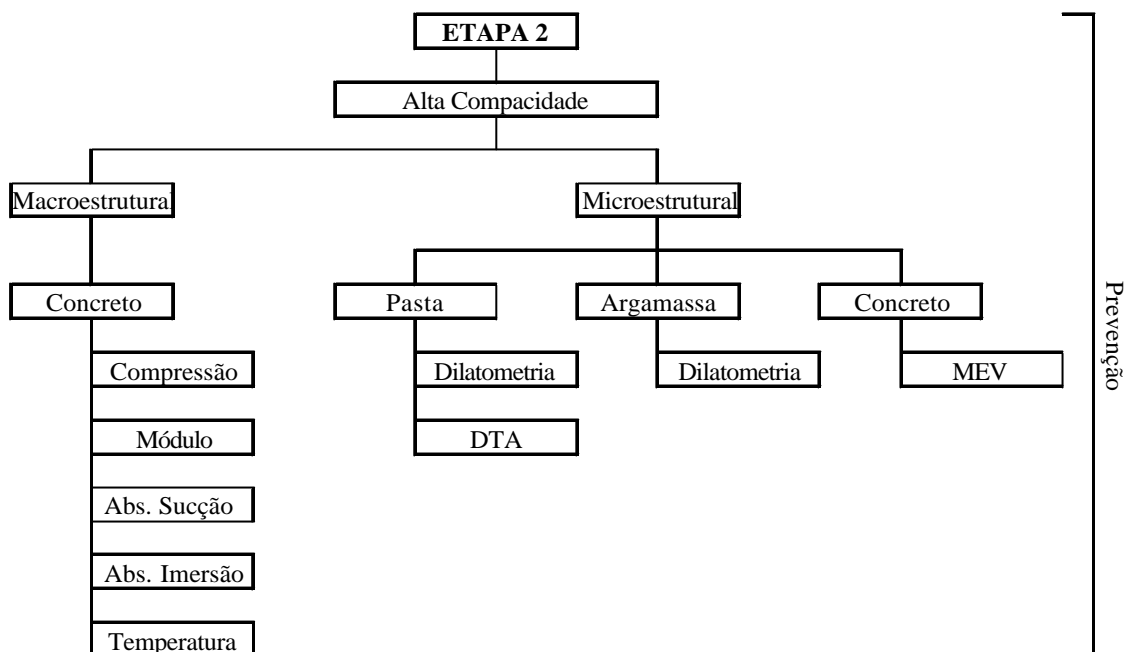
ETAPA 2

Alta Compacidade

Macroestrutura

Microestrutural

Concreto

Compressão

Módulo

Abs. Sucção

Abs. Imersão

Temperatura

Pasta

Dilatometria

DTA

Argamassa

Dilatometria

Concreto

MEV

Prevenção